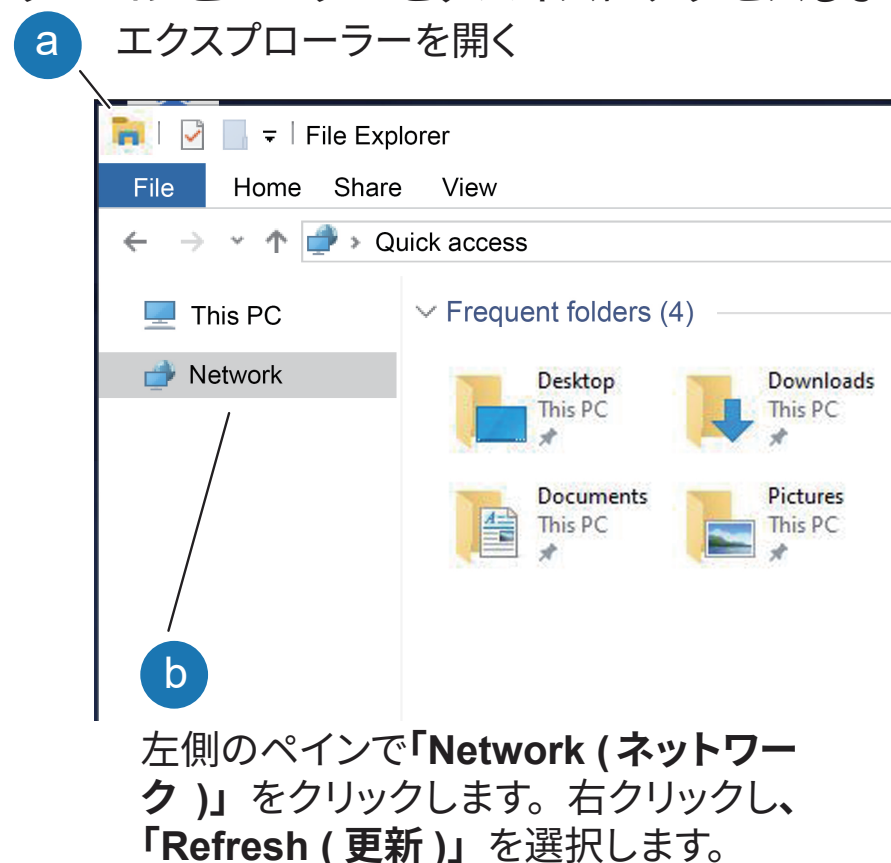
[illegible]
a
エクスプローラーを開く

File Explorer
File
Home
Share
View
Quick access
This PC
Network
Frequent folders (4)
Desktop
This PC
Downloads
This PC
Documents
This PC
Pictures
This PC

b

左側のペインで「**Network ( ネットワーク )**」をクリックします。右クリックし、「**Refresh ( 更新 )**」を選択します。